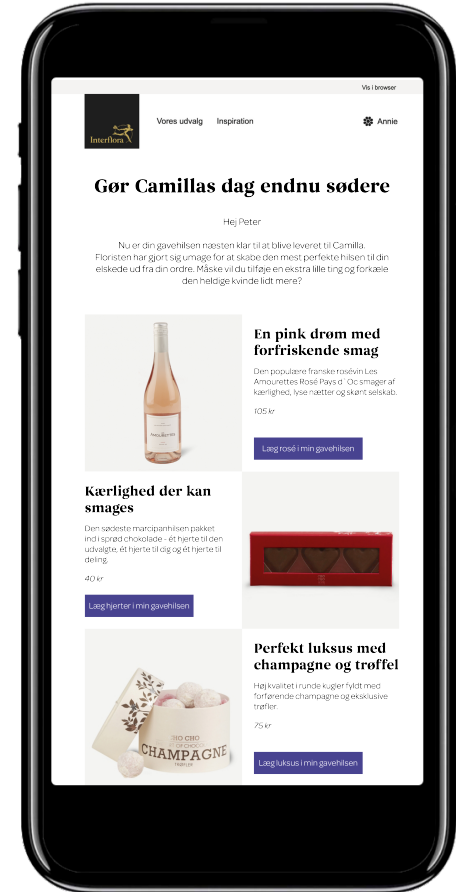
Vis i browser

Interflora

Vores udvalg Inspiration

Annie

Gør Camillas dag endnu sødere

Hej Peter

Nu er din gavehilsen næsten klar til at blive leveret til Camilla. Floristen har gjort sig umage for at skabe den mest perfekte hilsen til din elskede ud fra din ordre. Måske vil du tilføje en ekstra lille ting og forkæle den heldige kvinde lidt mere?

En pink drøm med forfriskende smag

Den populære franske rosévin Les Amourettes Rosé Pays d´Oc smager af kærlighed, lyse nætter og skønt selskab.

105 kr

Læg rosé i min gavehilsen

Kærlighed der kan smages

Den sødeste marcipanhilsen pakket ind i sprød chokolade - ét hjerte til den udvalgte, ét hjerte til dig og ét hjerte til deling.

40 kr

Læg hjerter i min gavehilsen

Perfekt luksus med champagne og trøffel

Høj kvalitet i runde kugler fyldt med forførende champagne og eksklusive trøfler.

75 kr

Læg luksus i min gavehilsen

CHO CHO
CHAMPAGNE